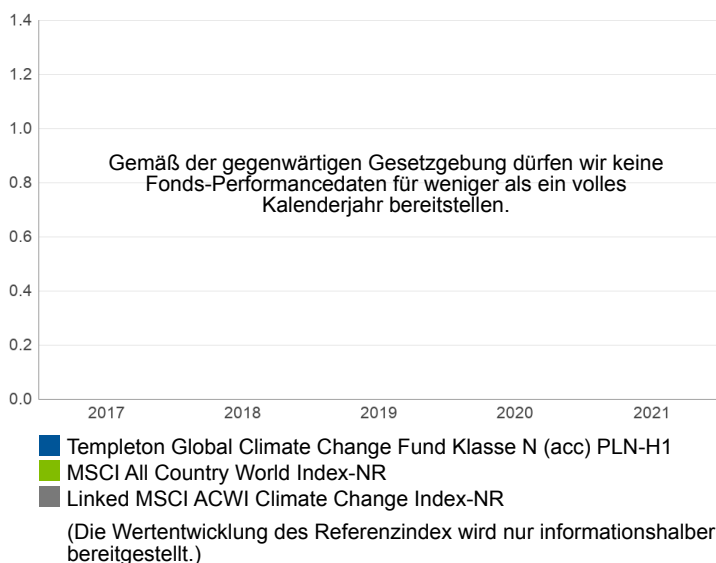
1.4
1.2
1.0
0.8
0.6
0.4
0.2
0.0

Gemäß der gegenwärtigen Gesetzgebung dürfen wir keine Fonds-Performancedaten für weniger als ein volles Kalenderjahr bereitstellen.

2017
2018
2019
2020
2021

Templeton Global Climate Change Fund Klasse N (acc) PLN-H1
MSCI All Country World Index-NR
Linked MSCI ACWI Climate Change Index-NR

(Die Wertentwicklung des Referenzindex wird nur informationshalber bereitgestellt.)